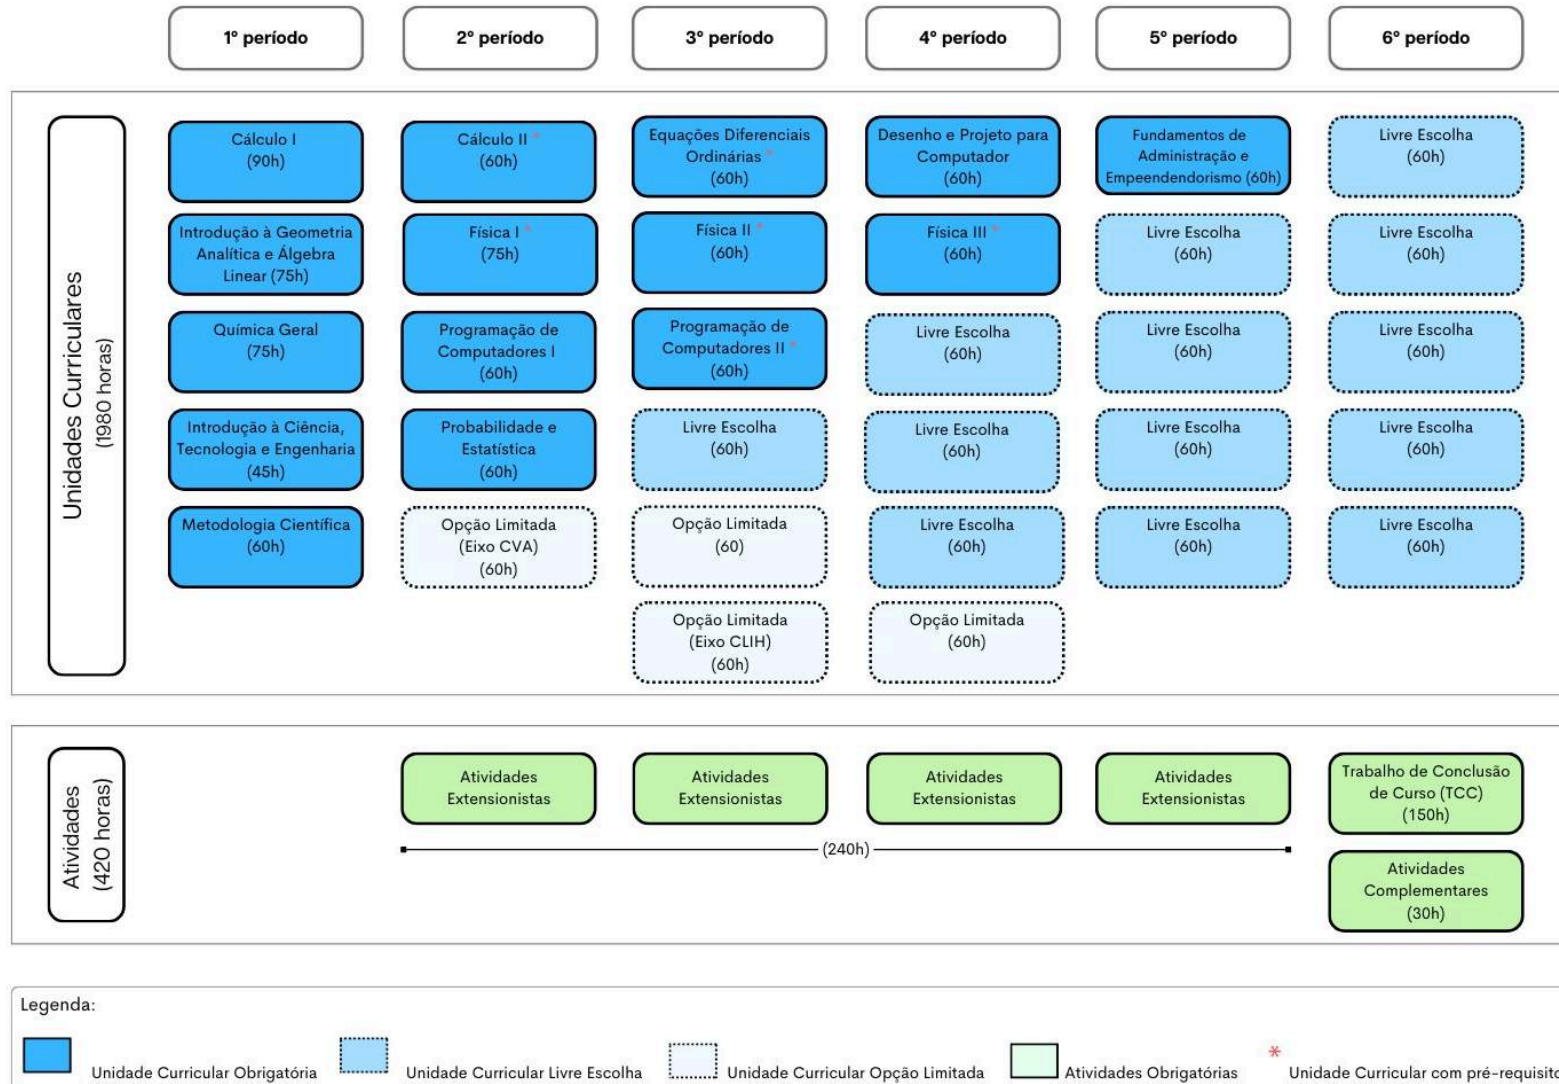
1º período

2º período

3º período

4º período

5º período

6º período

Unidades Curriculares
(1980 horas)

| 1º período | 2º período | 3º período | 4º período | 5º período | 6º período |
|---|---|---|---|---|---|
| Cálculo I (90h) | Cálculo II * (60h) | Equações Diferenciais Ordinárias * (60h) | Desenho e Projeto para Computador (60h) | Fundamentos de Administração e Empeendendorismo (60h) | Livre Escolha (60h) |
| Introdução à Geometria Analítica e Álgebra Linear (75h) | Física I * (75h) | Física II * (60h) | Física III * (60h) | Livre Escolha (60h) | Livre Escolha (60h) |
| Química Geral (75h) | Programação de Computadores I (60h) | Programação de Computadores II * (60h) | Livre Escolha (60h) | Livre Escolha (60h) | Livre Escolha (60h) |
| Introdução à Ciência, Tecnologia e Engenharia (45h) | Probabilidade e Estatística (60h) | Livre Escolha (60h) | Livre Escolha (60h) | Livre Escolha (60h) | Livre Escolha (60h) |
| Metodologia Científica (60h) | Opção Limitada (Eixo CVA) (60h) | Opção Limitada (60) | Livre Escolha (60h) | Livre Escolha (60h) | Livre Escolha (60h) |
| | | Opção Limitada (Eixo CLIH) (60h) | Opção Limitada (60h) | | |

Atividades
(420 horas)

| 2º período | 3º período | 4º período | 5º período | 6º período |
|---|---|---|---|---|
| Atividades Extensionistas | Atividades Extensionistas | Atividades Extensionistas | Atividades Extensionistas | Trabalho de Conclusão de Curso (TCC) (150h) |
| | | | | Atividades Complementares (30h) |

(240h)

Legenda:

Unidade Curricular Obrigatória

Unidade Curricular Livre Escolha

Unidade Curricular Opção Limitada

Atividades Obrigatórias

* Unidade Curricular com pré-requisito